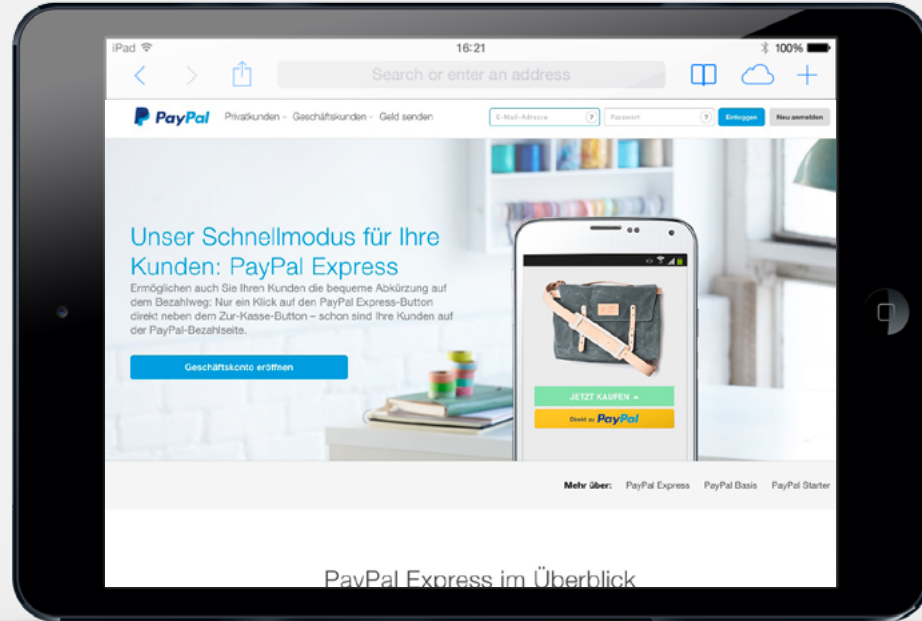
iPad 16:21 100%

Search or enter an address

PayPal Privatkunden Geschäftskunden Geld senden E-Mail-Adresse ? Passwort ? Einloggen Neu anmelden

Unser Schnellmodus für Ihre Kunden: PayPal Express

Ermöglichen auch Sie Ihren Kunden die bequeme Abkürzung auf dem Bezahlweg: Nur ein Klick auf den PayPal Express-Button direkt neben dem Zur-Kasse-Button – schon sind Ihre Kunden auf der PayPal-Bezahlseite.

Geschäftskonto eröffnen

JETZT KAUFEN

Direkt zu PayPal

Mehr über: PayPal Express PayPal Basis PayPal Starter

PayPal Express im Überblick